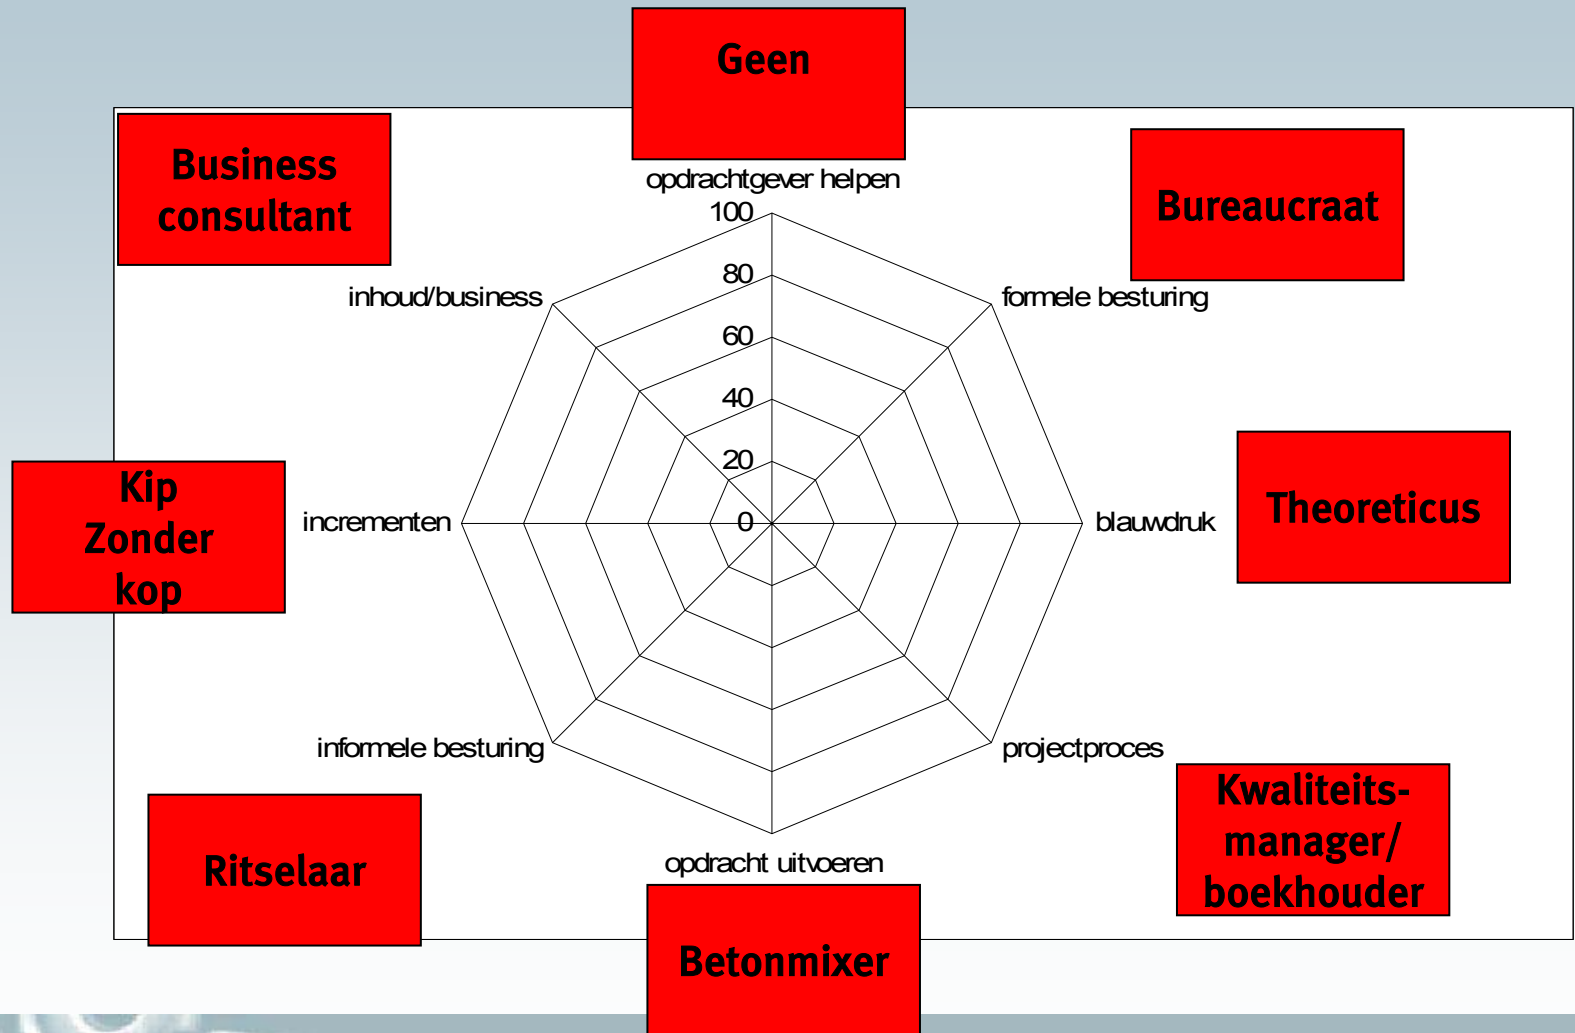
Geen

Business consultant

Bureaucraat

opdrachtgever helpen

100

80

60

40

20

0

inhoud/business

formele besturing

Kip Zonder kop

incrementen

blauwdruk

Theoreticus

informele besturing

projectproces

Kwaliteits-manager/ boekhouder

Ritselaar

opdracht uitvoeren

Betonmixer